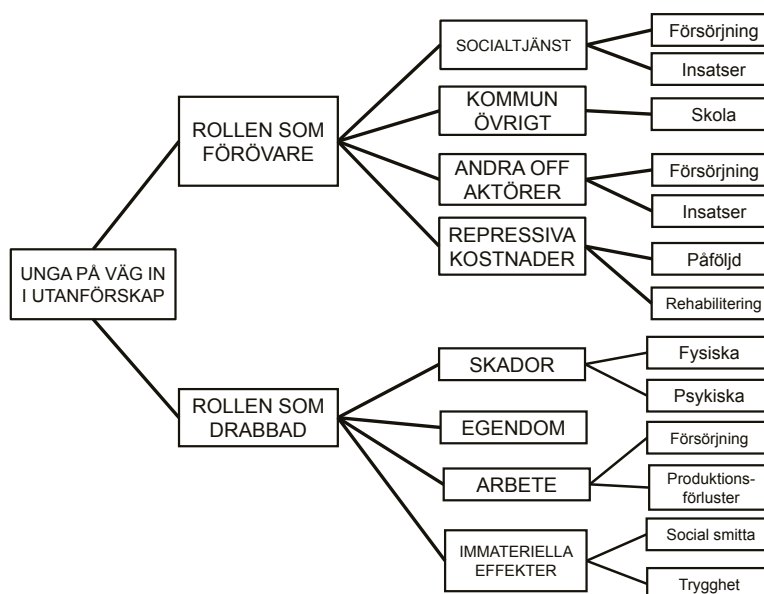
UNGA PÅ VÄG IN I UTANFÖRSKAP

ROLLEN SOM FÖRÖVARE

SOCIALTJÄNST

Försörjning

Insatser

KOMMUN ÖVRIGT

Skola

ANDRA OFF AKTÖRER

Försörjning

Insatser

REPRESSIVA KOSTNADER

Påföljd

Rehabilitering

ROLLEN SOM DRABBAD

SKADOR

Fysiska

Psykiska

EGENDOM

ARBETE

Försörjning

Produktionsförluster

IMMATERIELLA EFFEKTER

Social smitta

Trygghet